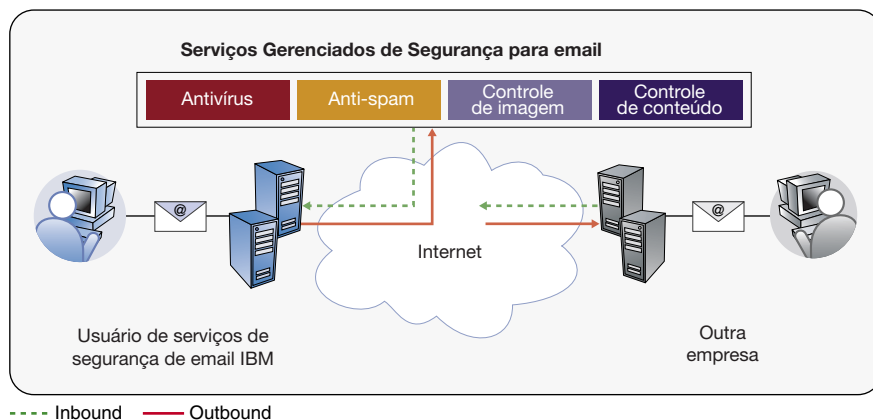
Serviços Gerenciados de Segurança para email

Antivírus

Anti-spam

Controle de imagem

Controle de conteúdo

@

Internet

@

Usuário de serviços de segurança de email IBM

Outra empresa

Inbound

Outbound